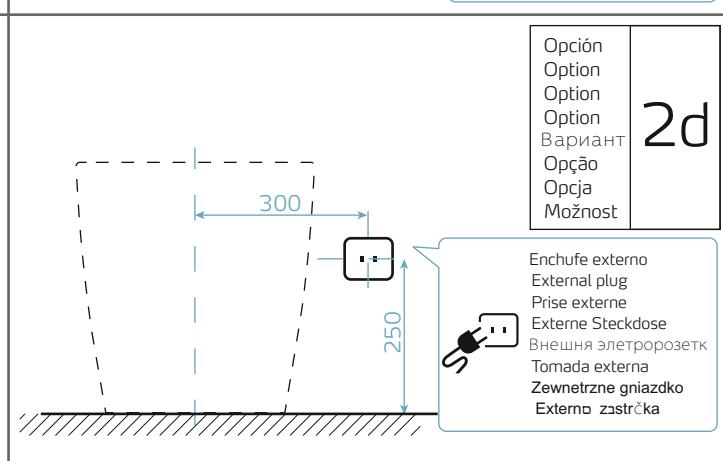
| Opción<br>Option<br>Option<br>Option<br>Вариант<br>Opção<br>Opcja<br>Možnost | 2d |
|---|---|

300

250

Enchufe externo
External plug
Prise externe
Externe Steckdose
Внешня элетророзетк
Tomada externa
Zewnetrzne gniazdko
Externo zastrčka